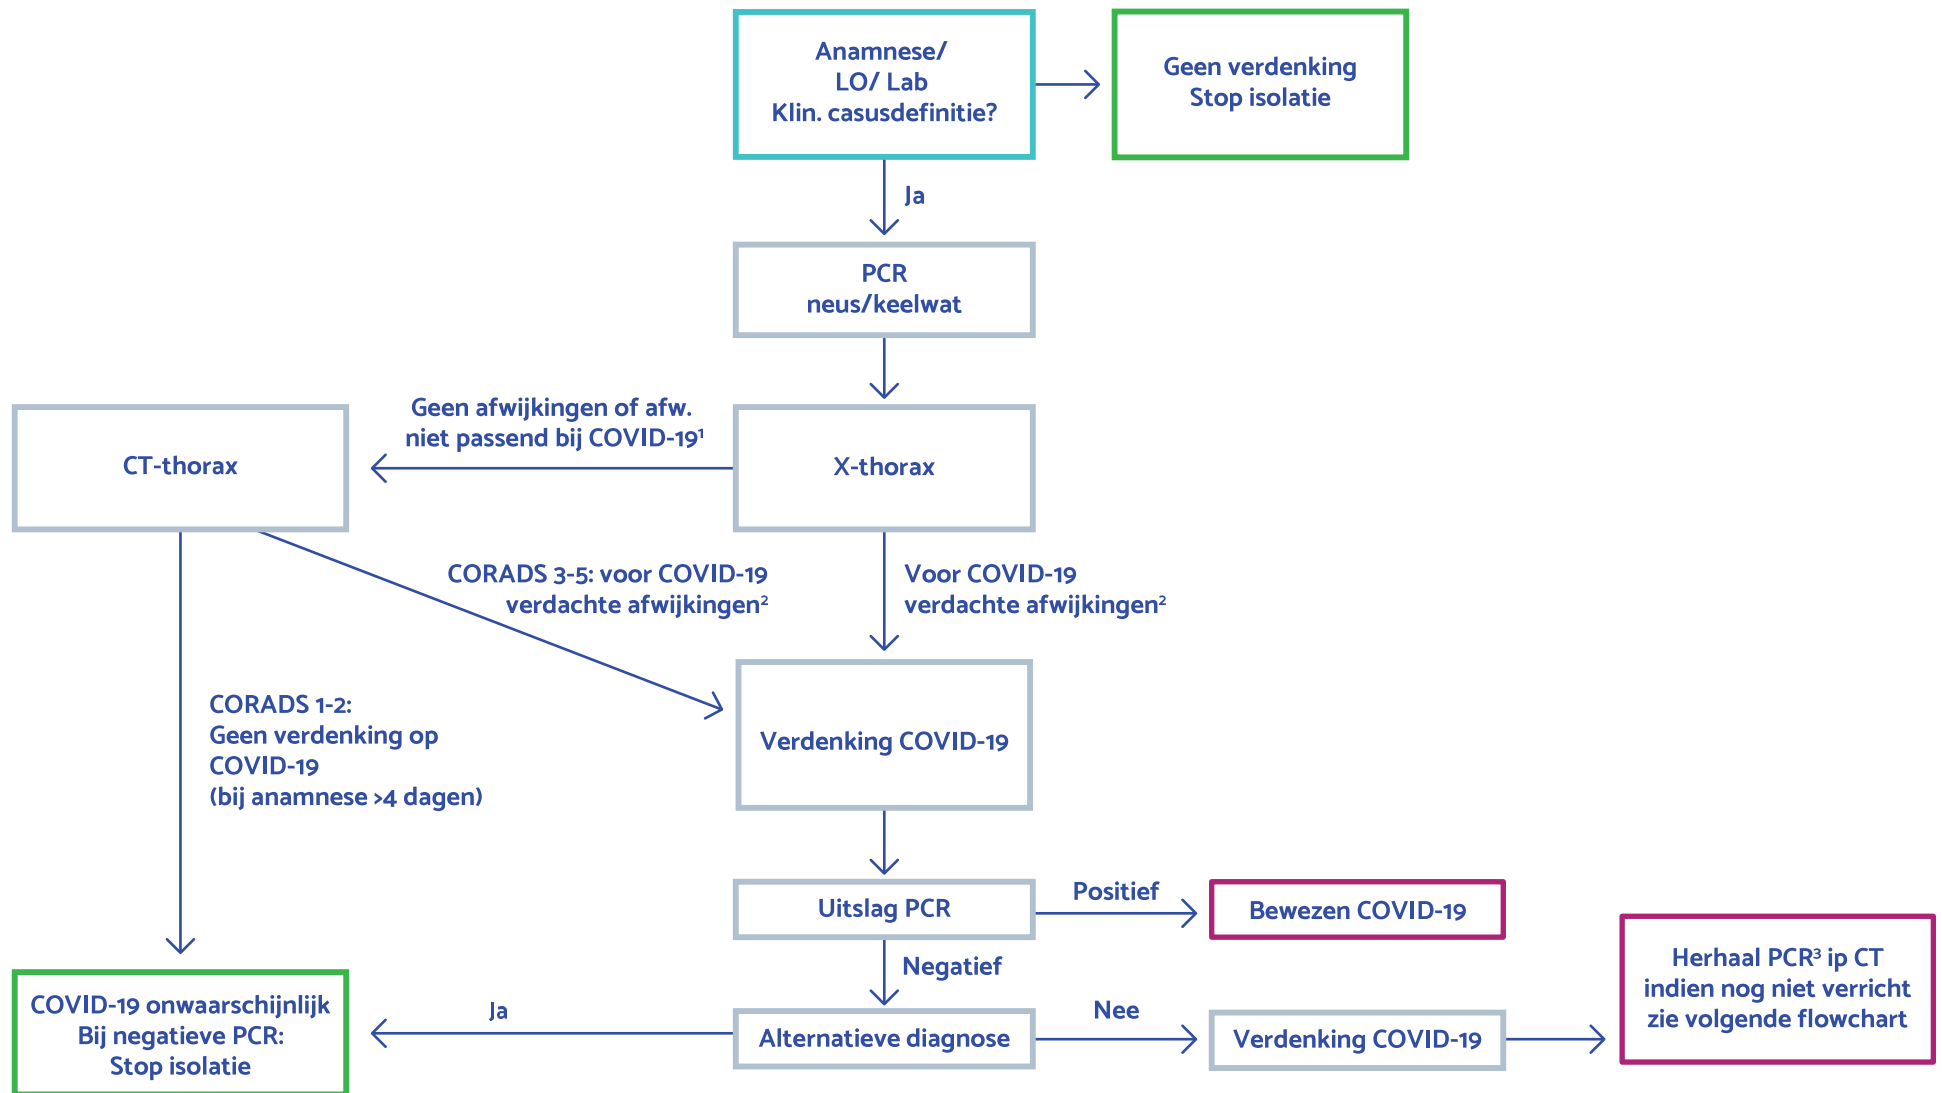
Anamnese/
LO/ Lab
Klin. casusdefinitie?

Geen verdenking
Stop isolatie

Ja

PCR
neus/keelwat

Geen afwijkingen of afw.
niet passend bij COVID-19$^1$

CT-thorax

X-thorax

CORADS 3-5: voor COVID-19
verdachte afwijkingen$^2$

Voor COVID-19
verdachte afwijkingen$^2$

CORADS 1-2:
Geen verdenking op
COVID-19
(bij anamnese >4 dagen)

Verdenking COVID-19

Uitslag PCR

Positief

Bewezen COVID-19

Negatief

Herhaal PCR$^3$ ip CT
indien nog niet verricht
zie volgende flowchart

COVID-19 onwaarschijnlijk
Bij negatieve PCR:
Stop isolatie

Ja

Alternatieve diagnose

Nee

Verdenking COVID-19